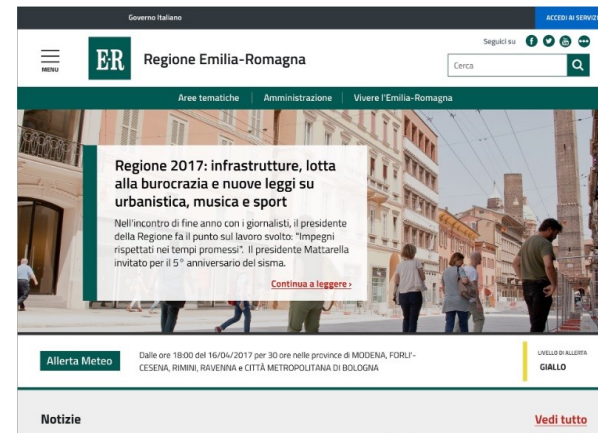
Governo Italiano

ACCEDI AI SERVIZ

MENU

ER

Regione Emilia-Romagna

Seguici su

Cerca

Aree tematiche | Amministrazione | Vivere l'Emilia-Romagna

Regione 2017: infrastrutture, lotta alla burocrazia e nuove leggi su urbanistica, musica e sport

Nell'incontro di fine anno con i giornalisti, il presidente della Regione fa il punto sul lavoro svolto: "Impegni rispettati nei tempi promessi". Il presidente Mattarella invitato per il 5° anniversario del sisma.

Continua a leggere ›

Allerta Meteo

Dalle ore 18:00 del 16/04/2017 per 30 ore nelle province di MODENA, FORLI'-CESENA, RIMINI, RAVENNA e CITTÀ METROPOLITANA DI BOLOGNA

LIVELLO DI ALLERTA
GIALLO

Notizie

Vedi tutto